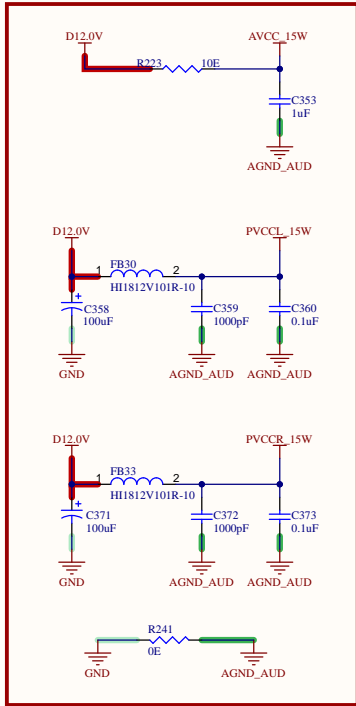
D12.0V
AVCC_15W
R223
10E
C353
1uF
AGND_AUD

D12.0V
PVCCL_15W
1
FB30
2
HI1812V101R-10
C358
100uF
C359
1000pF
C360
0.1uF
GND
AGND_AUD
AGND_AUD

D12.0V
PVCCR_15W
1
FB33
2
HI1812V101R-10
C371
100uF
C372
1000pF
C373
0.1uF
GND
AGND_AUD
AGND_AUD

R241
0E
GND
AGND_AUD